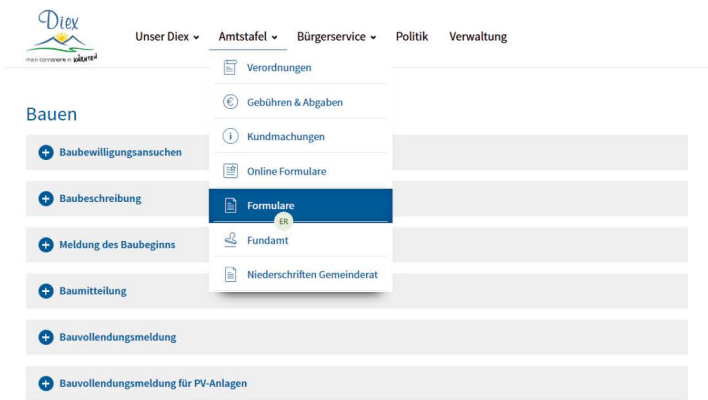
Diex
mein sonnenort in Kärnten

Unser Diex
Amtstafel
Bürgerservice
Politik
Verwaltung

Verordnungen
Gebühren & Abgaben
Kundmachungen
Online Formulare
Formulare
ER
Fundamt
Niederschriften Gemeinderat

Bauen

Baubewilligungsansuchen

Baubeschreibung

Meldung des Baubeginns

Baumitteilung

Bauvollendungsmeldung

Bauvollendungsmeldung für PV-Anlagen